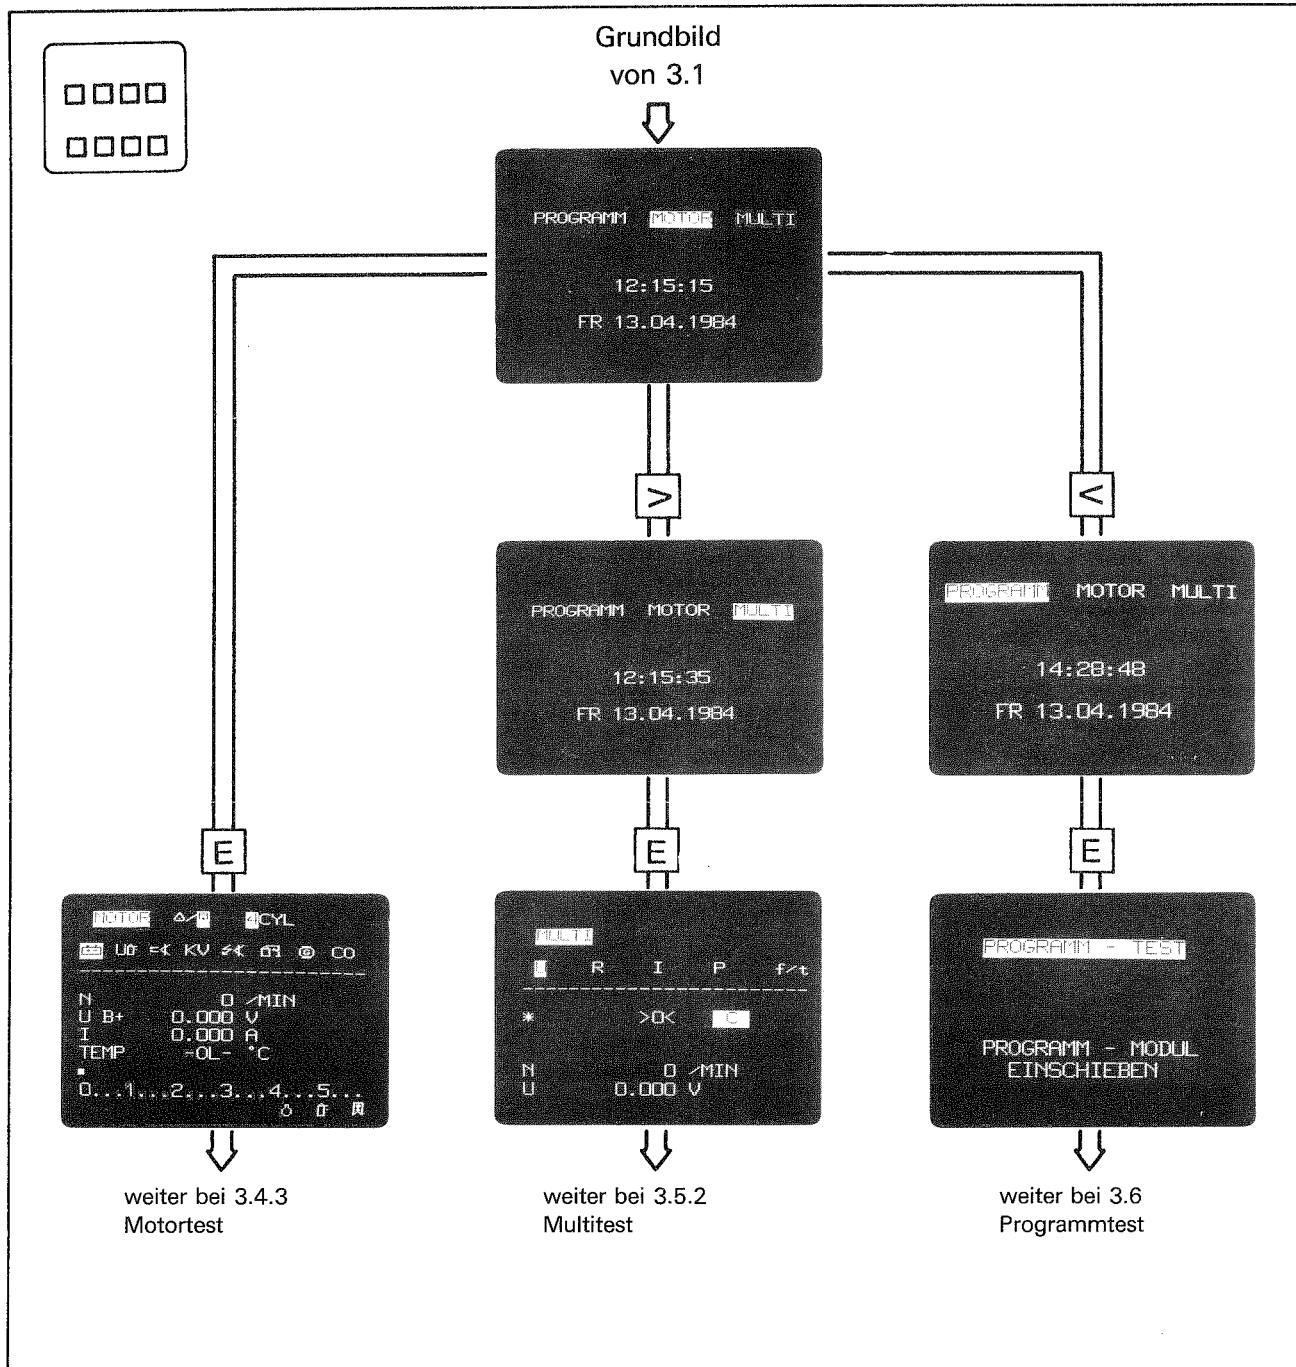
Grundbild von 3.1

PROGRAMM MOTOR MULTI

12:15:15

FR 13.04.1984

>

<

PROGRAMM MOTOR MULTI

12:15:35

FR 13.04.1984

PROGRAMM MOTOR MULTI

14:28:48

FR 13.04.1984

E

E

E

MOTOR 4CYL

UC KV CO

N 0 /MIN
U B+ 0.000 V
I 0.000 A
TEMP -OL- °C

0...1...2...3...4...5...

MULTI

U R I P f/t

* >OK C

N 0 /MIN
U 0.000 V

PROGRAMM - TEST

PROGRAMM - MODUL
EINSCHIEBEN

weiter bei 3.4.3
Motortest

weiter bei 3.5.2
Multitest

weiter bei 3.6
Programmtest